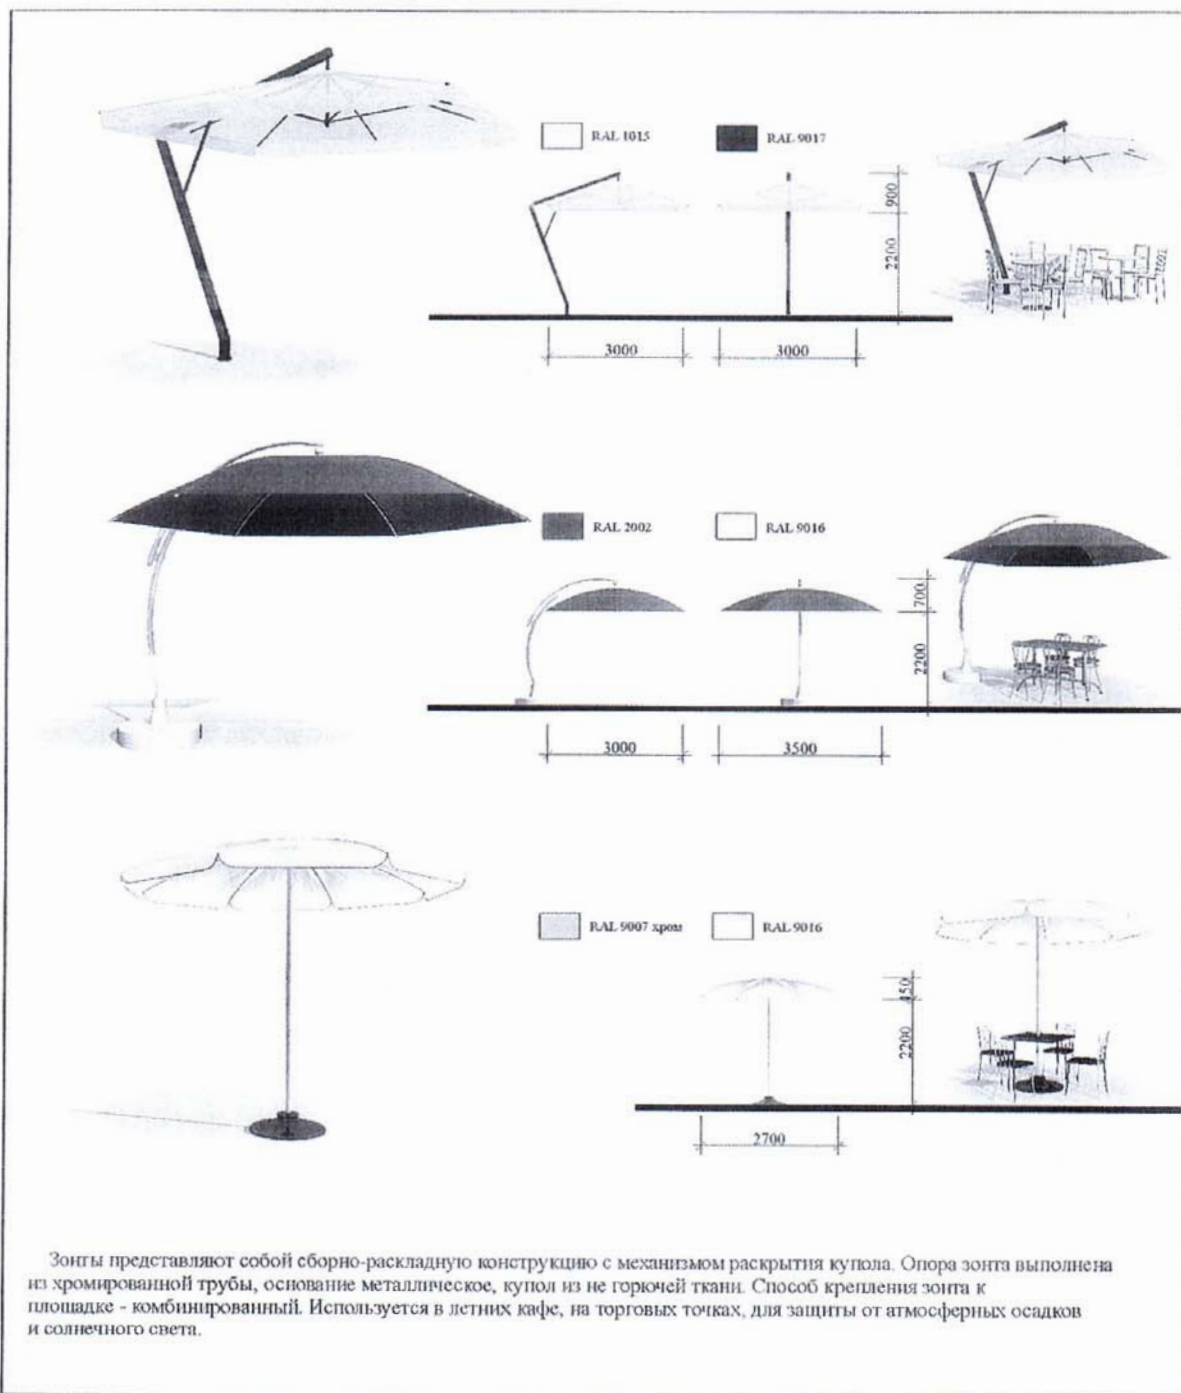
RAL 1015

RAL 9017

900

2200

3000

3000

RAL 2002

RAL 9016

700

2200

3000

3500

RAL 9007 хром

RAL 9016

450

2200

2700

Зонты представляют собой сборно-раскладную конструкцию с механизмом раскрытия купола. Опора зонта выполнена из хромированной трубы, основание металлическое, купол из не горючей ткани. Способ крепления зонта к площадке - комбинированный. Используется в летних кафе, на торговых точках, для защиты от атмосферных осадков и солнечного света.